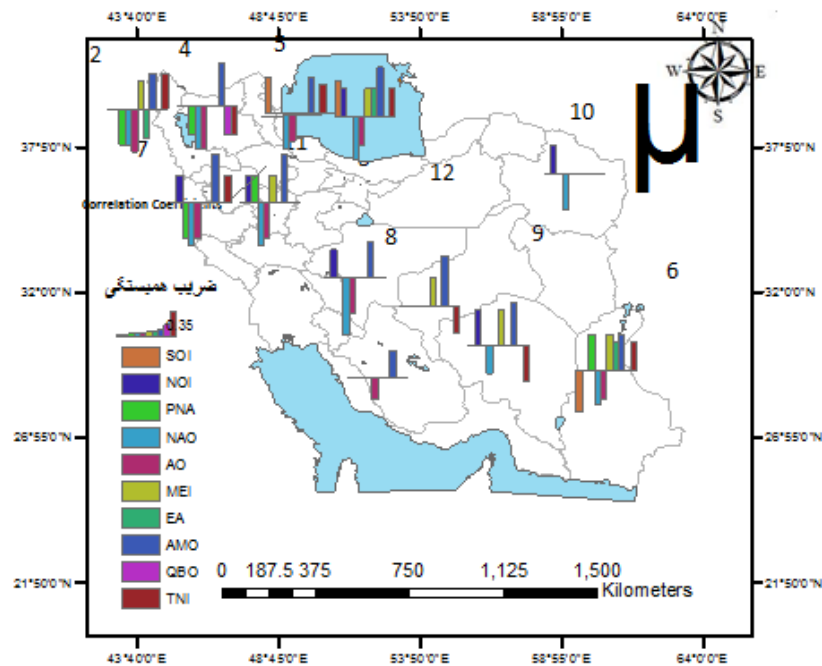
43°40'0"E 48°45'0"E 53°50'0"E 58°55'0"E 64°0'0"E

2 4 5

N
W E
S

μ

10

37°5'0"N 7 1 37°5'0"N

12

Correlation Coefficient

8 9

6

ضریب همبستگی

32°0'0"N 32°0'0"N

0.35

SOI
NOI
PNA
NAO
AO
MEI
EA
AMO
QBO
TNI

26°55'0"N 26°55'0"N

0 187.5 375 750 1,125 1,500
Kilometers

21°50'0"N 21°50'0"N

43°40'0"E 48°45'0"E 53°50'0"E 58°55'0"E 64°0'0"E